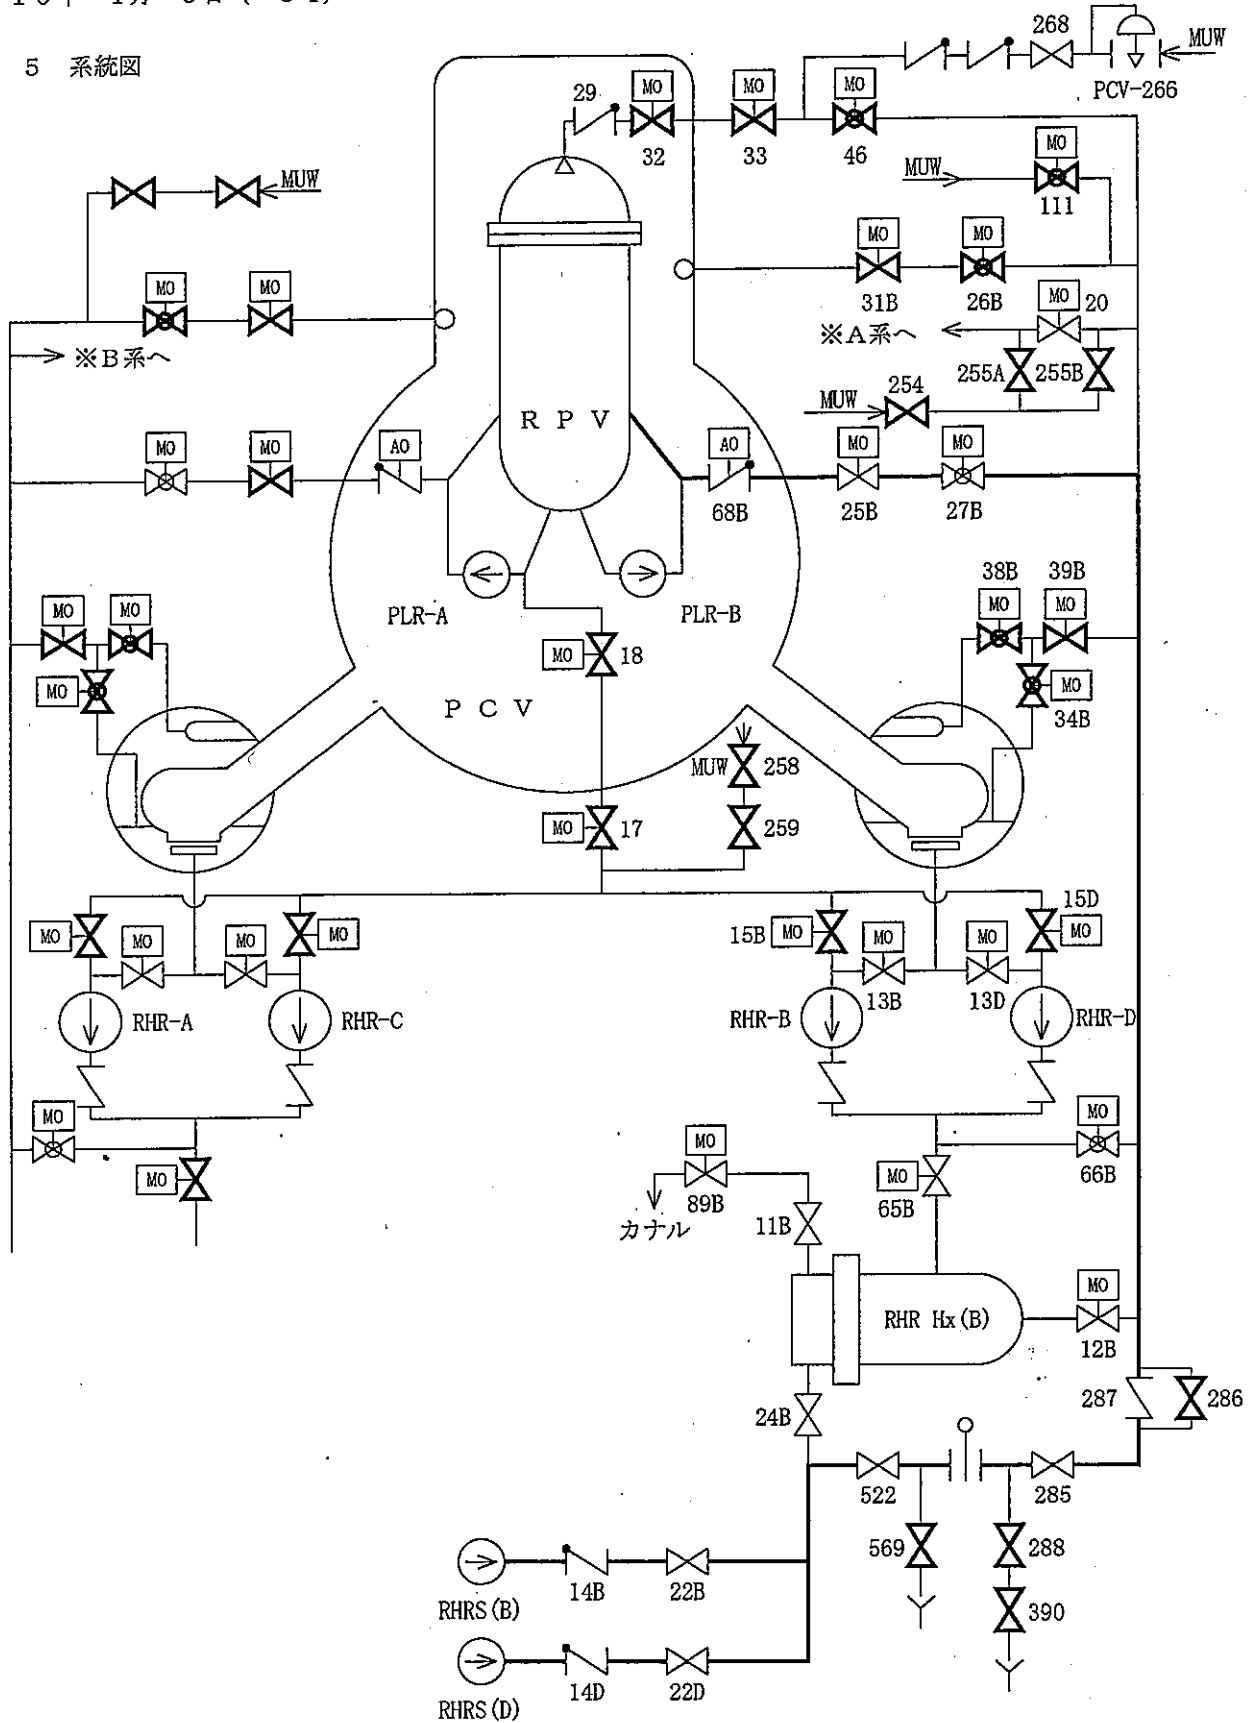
5 系統図

268
MUW
PCV-266
29
MO
32
MO
33
MO
46
MO
MUW
111
MUW
MO
MO
MO
31B
MO
26B
MO
20
MO
MO
※A系へ
→ ※B系へ
255A
255B
MUW
254
R P V
MO
MO
AO
AO
68B
MO
25B
MO
27B
PLR-A
PLR-B
38B
39B
MO
MO
MO
MO
MO
18
MO
MO
34B
P C V
MUW
258
MO
17
259
15D
MO
MO
MO
MO
15B
MO
MO
MO
MO
13B
13D
RHR-A
RHR-C
RHR-B
RHR-D
MO
MO
MO
MO
MO
MO
66B
89B
65B
カナル
11B
RHR Hx(B)
MO
12B
287
286
24B
522
285
569
288
RHRS(B)
14B
22B
390
RHRS(D)
14D
22D